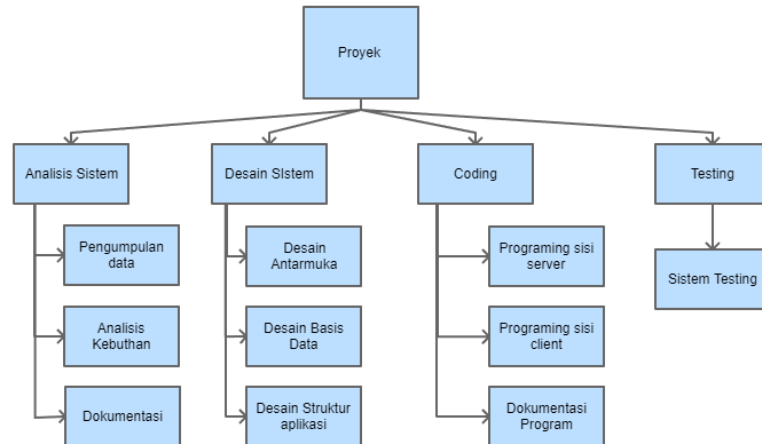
Proyek

Analisis Sistem

Pengumpulan data

Analisis Kebuthan

Dokumentasi

Desain SIstem

Desain Antarmuka

Desain Basis Data

Desain Struktur aplikasi

Coding

Programing sisi server

Programing sisi client

Dokumentasi Program

Testing

Sistem Testing